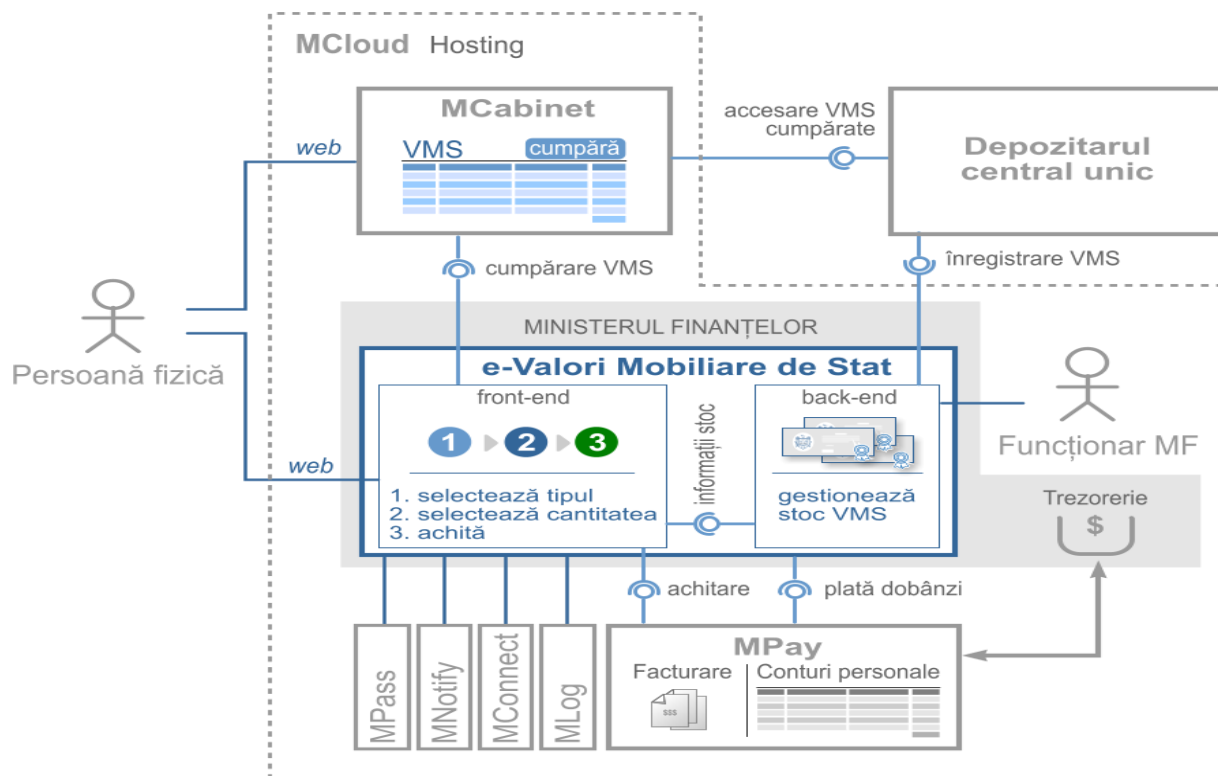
MCloud Hosting

MCabinet

VMS cumpără

web

accesare VMS cumpărate

Depozitarul central unic

cumpărare VMS

înregistrare VMS

Persoană fizică

MINISTERUL FINANȚELOR

e-Valori Mobiliare de Stat

front-end

1 2 3

1. selectează tipul
2. selectează cantitatea
3. achită

informații stoc

back-end

gestionează stoc VMS

Funcționar MF

web

Trezorerie

$

achitare

plată dobânzi

MPass

MNotify

MConnect

MLog

MPay

Facturare

Conturi personale

$$$